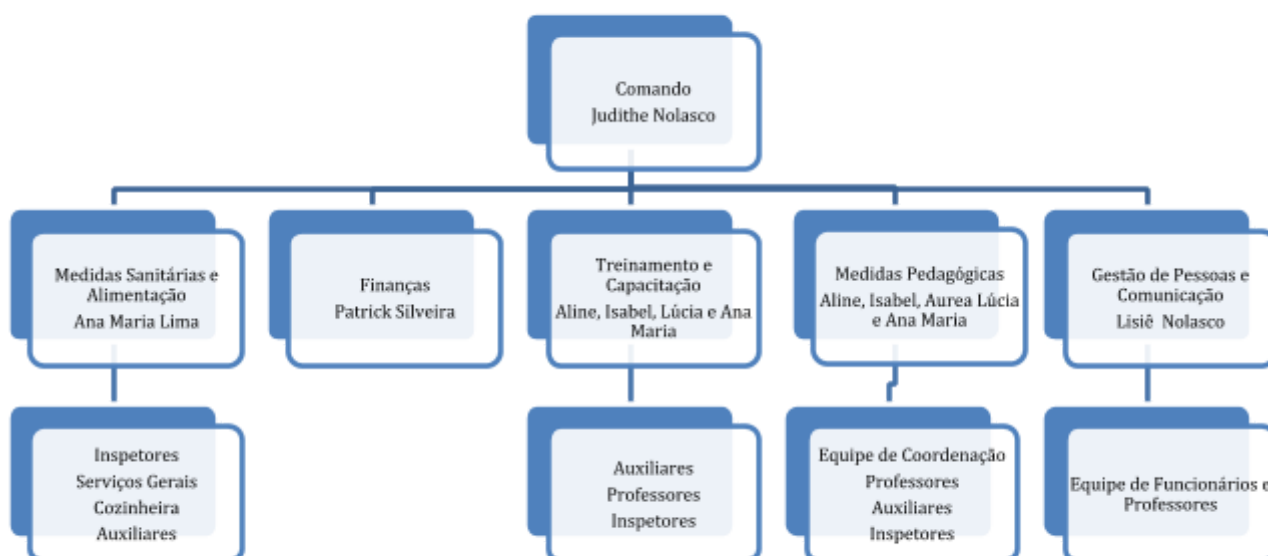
Comando
Judithe Nolasco

Medidas Sanitárias e Alimentação
Ana Maria Lima

Finanças
Patrick Silveira

Treinamento e Capacitação
Aline, Isabel, Lúcia e Ana Maria

Medidas Pedagógicas
Aline, Isabel, Aurea Lúcia e Ana Maria

Gestão de Pessoas e Comunicação
Lisiê Nolasco

Inspetores
Serviços Gerais
Cozinheira
Auxiliares

Auxiliares
Professores
Inspetores

Equipe de Coordenação
Professores
Auxiliares
Inspetores

Equipe de Funcionários e
Professores